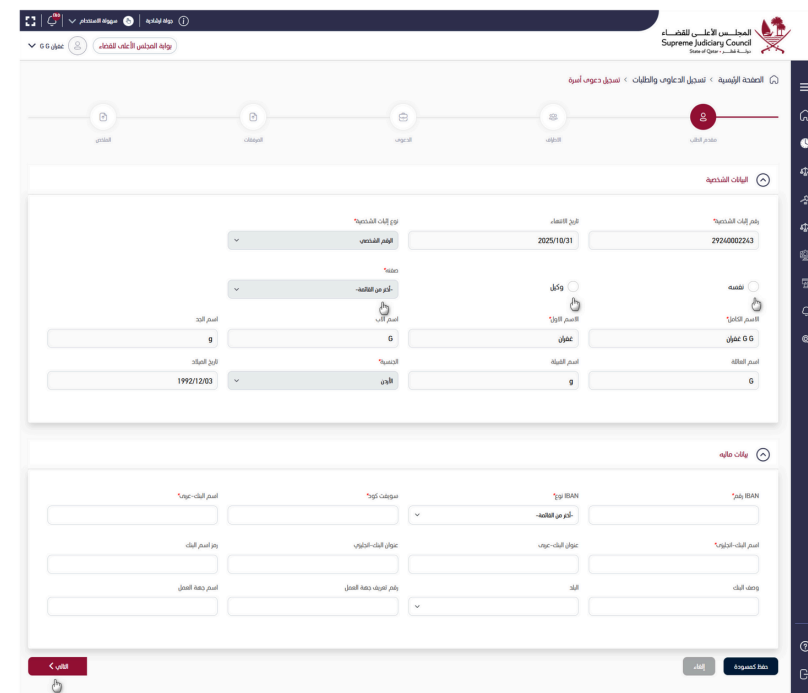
المجلس الأعلى للقضاء
Supreme Judiciary Council
State of Qatar

جولة إرشادية | سهولة الاستخدام
بوابة المجلس الأعلى للقضاء | عفران G G

الصفحة الرئيسية > تسجيل الدعاوى والطلبات > تسجيل دعوى أسرة

مقدم الطلب
الأطراف
الدعوى
المرفقات
الملخص

البيانات الشخصية

رقم إثبات الشخصية*
29240002243
تاريخ الانتهاء
2025/10/31
نوع إثبات الشخصية*
الرقم الشخصي

نفسه
وكيل
صفة*
-أختر من القائمة-

اسم الكامل*
G G عفران
الاسم الأول*
عفران
اسم الأب
G
اسم الجد
g

اسم العائلة
G
اسم القبيلة
g
الجنسية*
الأردن
تاريخ الميلاد
1992/12/03

بيانات مالية

IBAN رقم*
IBAN نوع*
-أختر من القائمة-
سويفت كود*
اسم البنك-عربي*

اسم البنك-انجليزي*
عنوان البنك-عربي
عنوان البنك-انجليزي
رمز اسم البنك

وصف البنك
البلد
رقم تعريف جهة العمل
اسم جهة العمل

حفظ كمسودة
إلغاء
التالي